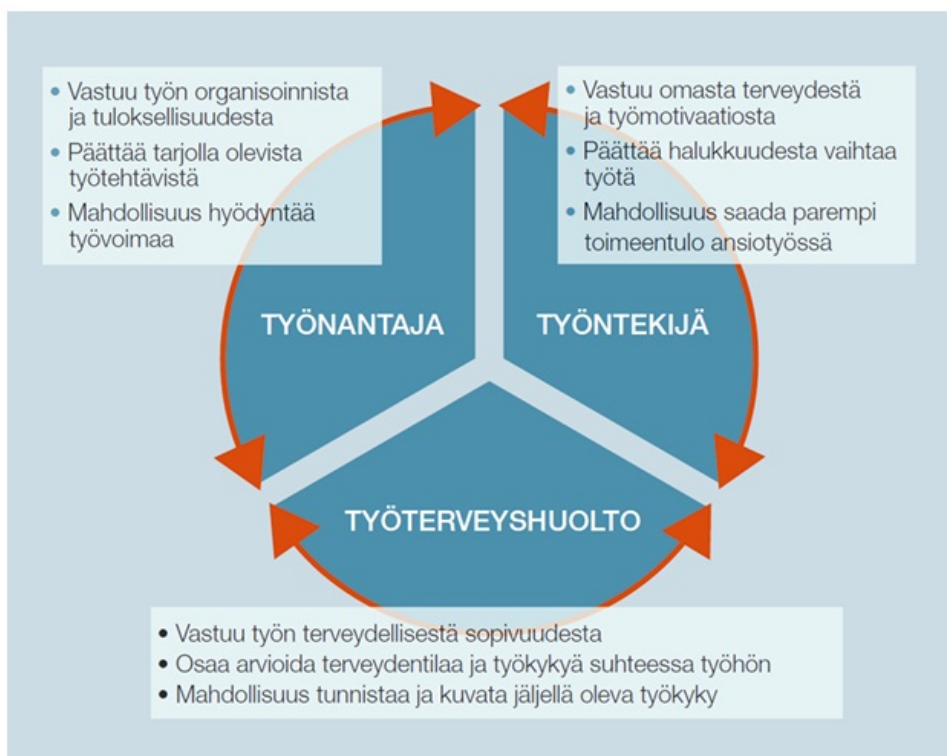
• Vastuu työn organisoinnista ja tuloksellisuudesta
• Päättää tarjolla olevista työtehtävistä
• Mahdollisuus hyödyntää työvoimaa

• Vastuu omasta terveydestä ja työmotivaatiosta
• Päättää halukkuudesta vaihtaa työtä
• Mahdollisuus saada parempi toimeentulo ansiotyössä

TYÖNANTAJA

TYÖNTEKIJÄ

TYÖTERVEYSHUOLTO

• Vastuu työn terveydellisestä sopivuudesta
• Osaa arvioida terveydentilaa ja työkykyä suhteessa työhön
• Mahdollisuus tunnistaa ja kuvata jäljellä oleva työkyky